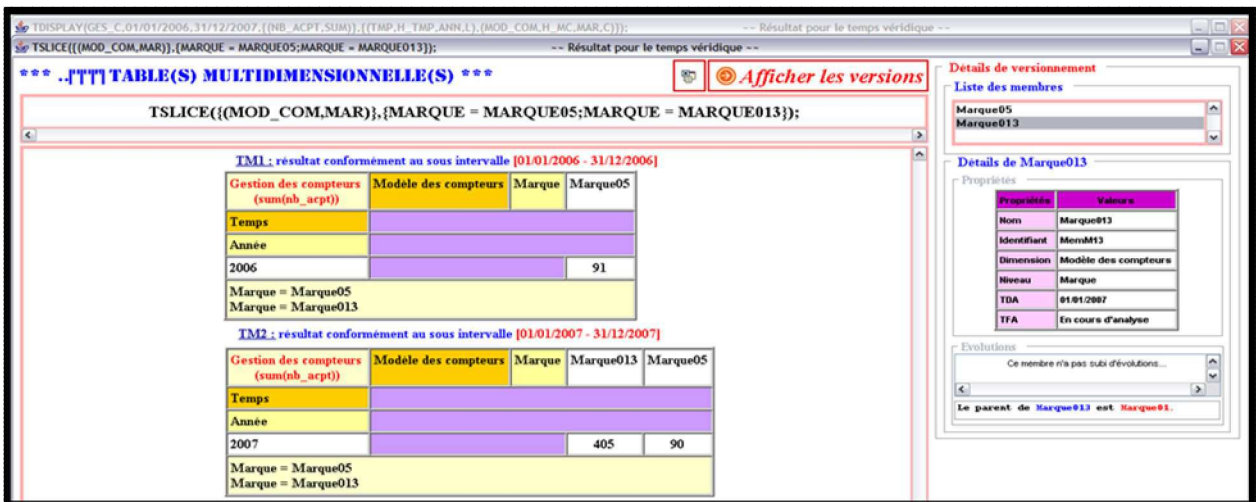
TDISPLAY(GES_C,01/01/2006,31/12/2007,{(NB_ACPT,SUM)},{(TMP,H_TMP,ANN,L),(MOD_COM,H_MC,MAR,C)}); -- Résultat pour le temps véridique --

TSLICE({(MOD_COM,MAR)},{MARQUE = MARQUE05;MARQUE = MARQUE013}); -- Résultat pour le temps véridique --

*** ..[TTT] TABLE(S) MULTIDIMENSIONNELLE(S) ***

Afficher les versions

TSLICE({(MOD_COM,MAR)},{MARQUE = MARQUE05;MARQUE = MARQUE013});

TM1 : résultat conformément au sous intervalle [01/01/2006 - 31/12/2006]

| Gestion des compteurs (sum(nb_acpt)) | Modèle des compteurs | Marque | Marque05 |
|---|---|---|---|
| Temps | | | |
| Année | | | |
| 2006 | | | 91 |
| Marque = Marque05 Marque = Marque013 | | | |

TM2 : résultat conformément au sous intervalle [01/01/2007 - 31/12/2007]

| Gestion des compteurs (sum(nb_acpt)) | Modèle des compteurs | Marque | Marque013 | Marque05 |
|---|---|---|---|---|
| Temps | | | | |
| Année | | | | |
| 2007 | | | 405 | 90 |
| Marque = Marque05 Marque = Marque013 | | | | |

Détails de versionnement
Liste des membres
Marque05
Marque013

Détails de Marque013
Propriétés

| Propriétés | Valeurs |
|---|---|
| Nom | Marque013 |
| Identifiant | MemM13 |
| Dimension | Modèle des compteurs |
| Niveau | Marque |
| TDA | 01/01/2007 |
| TFA | En cours d'analyse |

Evolutions
Ce membre n'a pas subi d'évolutions...
Le parent de Marque013 est Marque01.